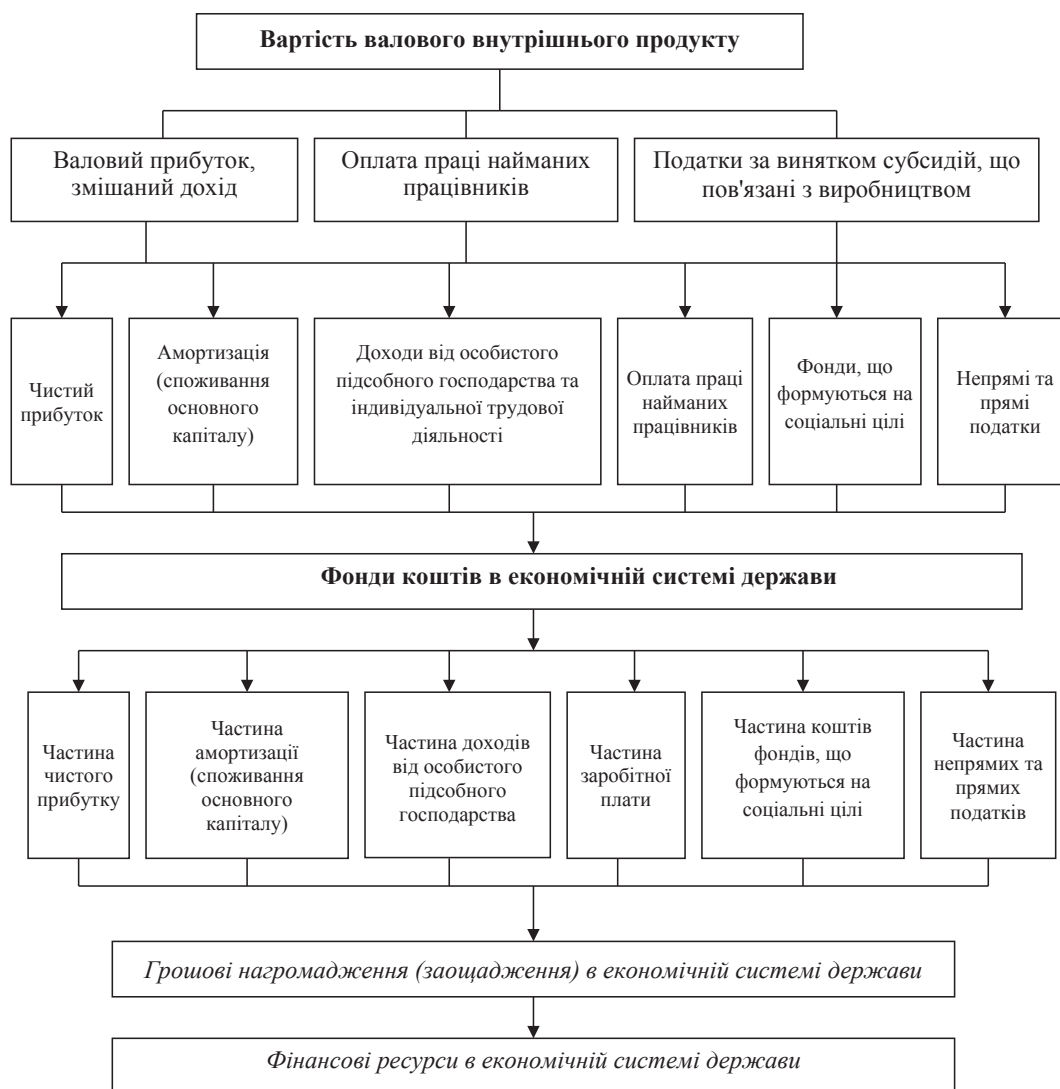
Вартість валового внутрішнього продукту

Валовий прибуток, змішаний дохід

Оплата праці найманих працівників

Податки за винятком субсидій, що пов'язані з виробництвом

Чистий прибуток

Амортизація (споживання основного капіталу)

Доходи від особистого підсобного господарства та індивідуальної трудової діяльності

Оплата праці найманих працівників

Фонди, що формуються на соціальні цілі

Непрямі та прямі податки

Фонди коштів в економічній системі держави

Частина чистого прибутку

Частина амортизації (споживання основного капіталу)

Частина доходів від особистого підсобного господарства

Частина заробітної плати

Частина коштів фондів, що формуються на соціальні цілі

Частина непрямих та прямих податків

Грошові нагромадження (заощадження) в економічній системі держави

Фінансові ресурси в економічній системі держави